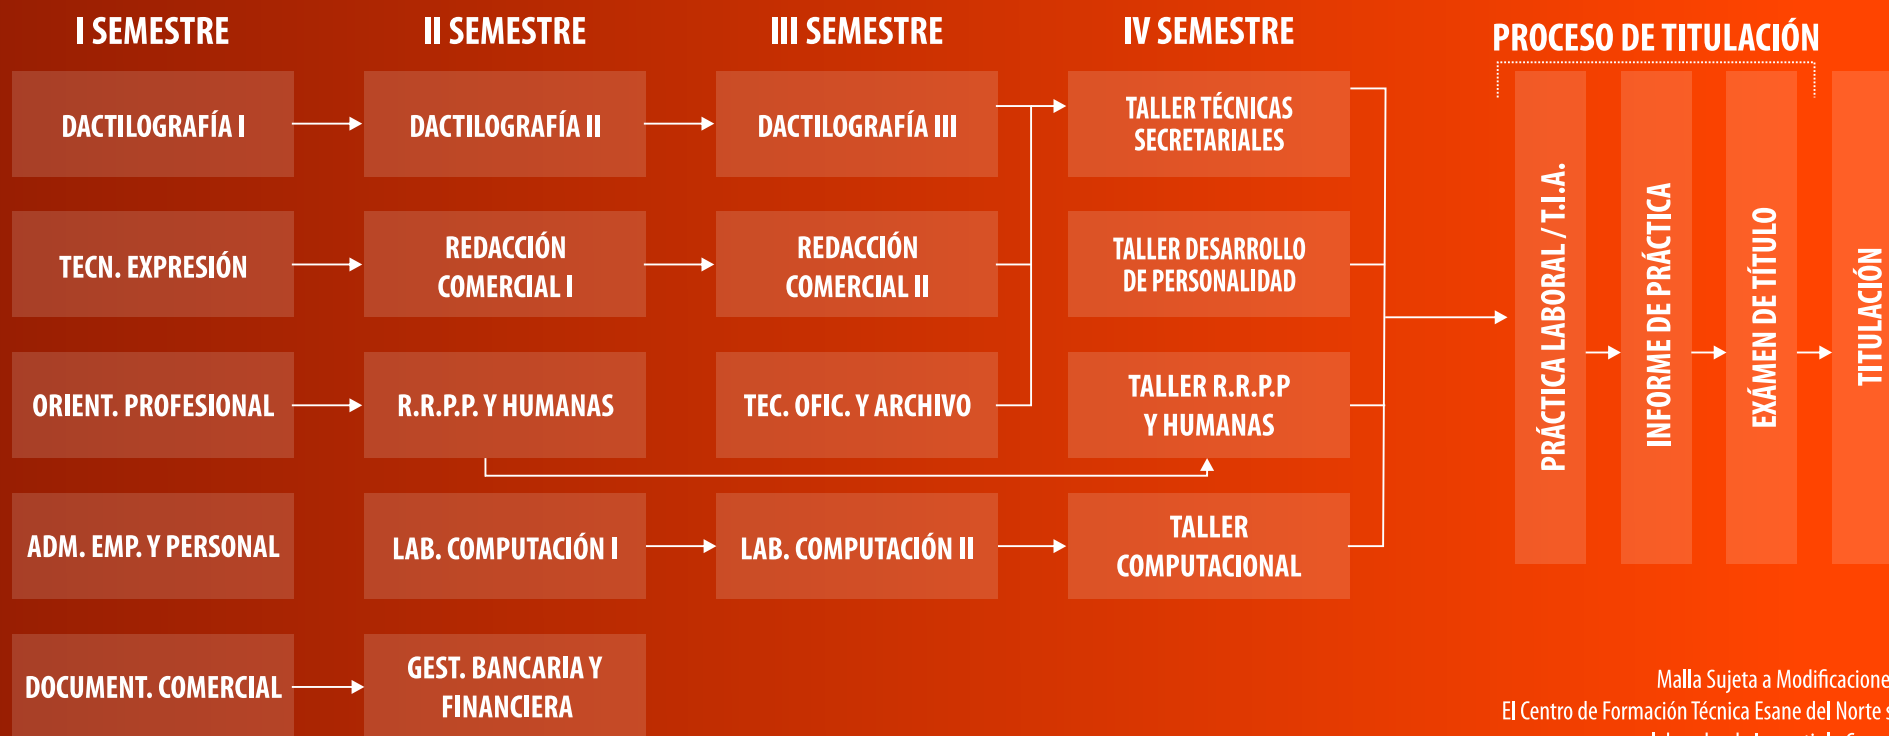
I SEMESTRE

II SEMESTRE

III SEMESTRE

IV SEMESTRE

PROCESO DE TITULACIÓN

DACTILOGRAFÍA I

DACTILOGRAFÍA II

DACTILOGRAFÍA III

TALLER TÉCNICAS SECRETARIALES

TECN. EXPRESIÓN

REDACCIÓN COMERCIAL I

REDACCIÓN COMERCIAL II

TALLER DESARROLLO DE PERSONALIDAD

ORIENT. PROFESIONAL

R.R.P.P. Y HUMANAS

TEC. OFIC. Y ARCHIVO

TALLER R.R.P.P Y HUMANAS

ADM. EMP. Y PERSONAL

LAB. COMPUTACIÓN I

LAB. COMPUTACIÓN II

TALLER COMPUTACIONAL

DOCUMENT. COMERCIAL

GEST. BANCARIA Y FINANCIERA

PRÁCTICA LABORAL / T.I.A.

INFORME DE PRÁCTICA

EXÁMEN DE TÍTULO

TITULACIÓN

Malla Sujeta a Modificacione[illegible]
El Centro de Formación Técnica Esane del Norte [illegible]